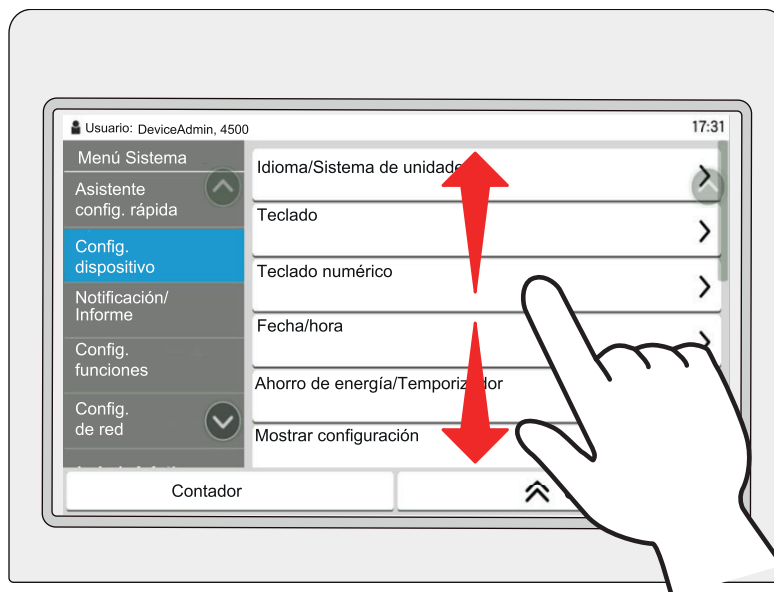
Usuario: DeviceAdmin, 4500

17:31

Menú Sistema

Asistente config. rápida

Config. dispositivo

Notificación/ Informe

Config. funciones

Config. de red

Idioma/Sistema de unidades

Teclado

Teclado numérico

Fecha/hora

Ahorro de energía/Temporizador

Mostrar configuración

Contador